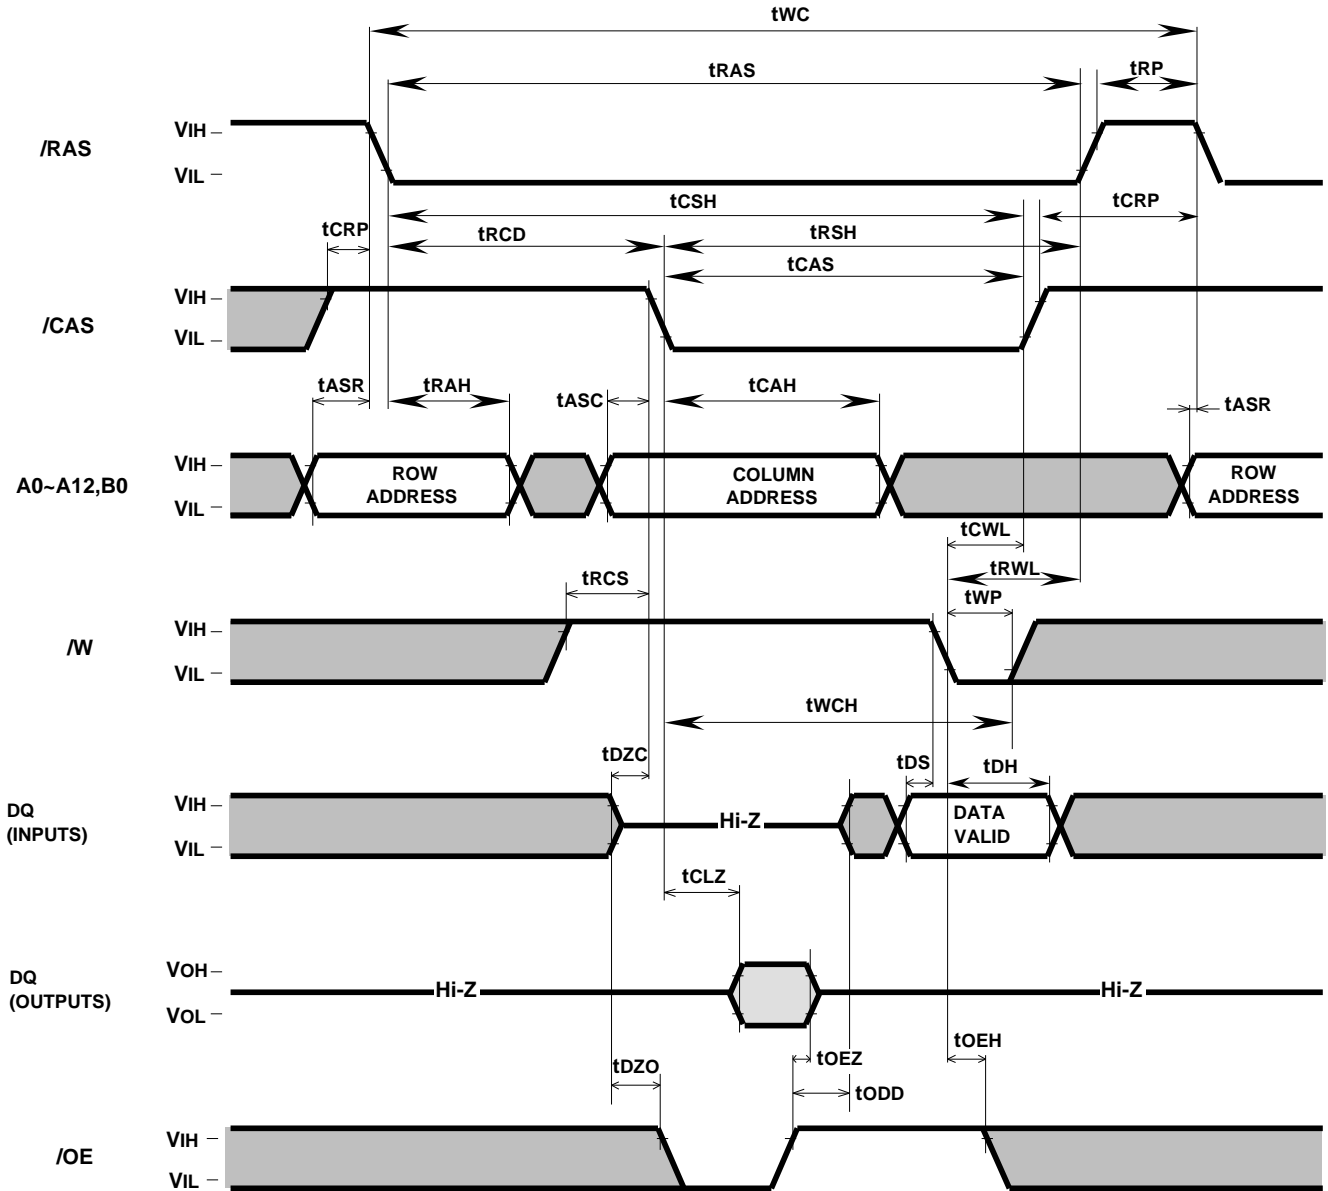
tWC

tRAS

tRP

/RAS

VIH

VIL

tCSH

tCRP

tCRP

tRCD

tRSH

tCAS

/CAS

VIH

VIL

tASR

tRAH

tASC

tCAH

tASR

A0~A12,B0

VIH

VIL

ROW ADDRESS

COLUMN ADDRESS

ROW ADDRESS

tCWL

tRWL

tRCS

tWP

/W

VIH

VIL

tWCH

tDZC

tDS

tDH

DQ (INPUTS)

VIH

VIL

Hi-Z

DATA VALID

tCLZ

DQ (OUTPUTS)

VOH

VOL

Hi-Z

Hi-Z

tOEZ

tOEH

tDZO

tODD

/OE

VIH

VIL